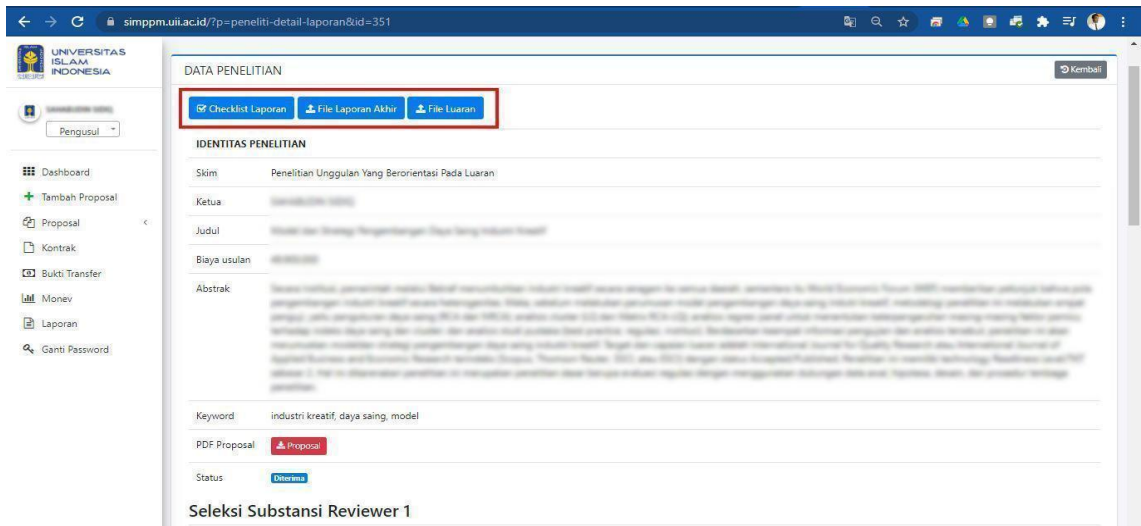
simppm.uii.ac.id/?p=peneliti-detail-laporan&id=351

UNIVERSITAS ISLAM INDONESIA

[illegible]

Pengusul

Dashboard
Tambah Proposal
Proposal
Kontrak
Bukti Transfer
Monev
Laporan
Ganti Password

DATA PENELITIAN

Kembali

Checklist Laporan | File Laporan Akhir | File Luaran

IDENTITAS PENELITIAN

| | |
|---|---|
| Skim | Penelitian Unggulan Yang Berorientasi Pada Luaran |
| Ketua | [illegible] |
| Judul | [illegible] |
| Biaya usulan | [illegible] |
| Abstrak | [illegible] |
| Keyword | industri kreatif, daya saing, model |
| PDF Proposal | Proposal |
| Status | Diterima |

Seleksi Substansi Reviewer 1